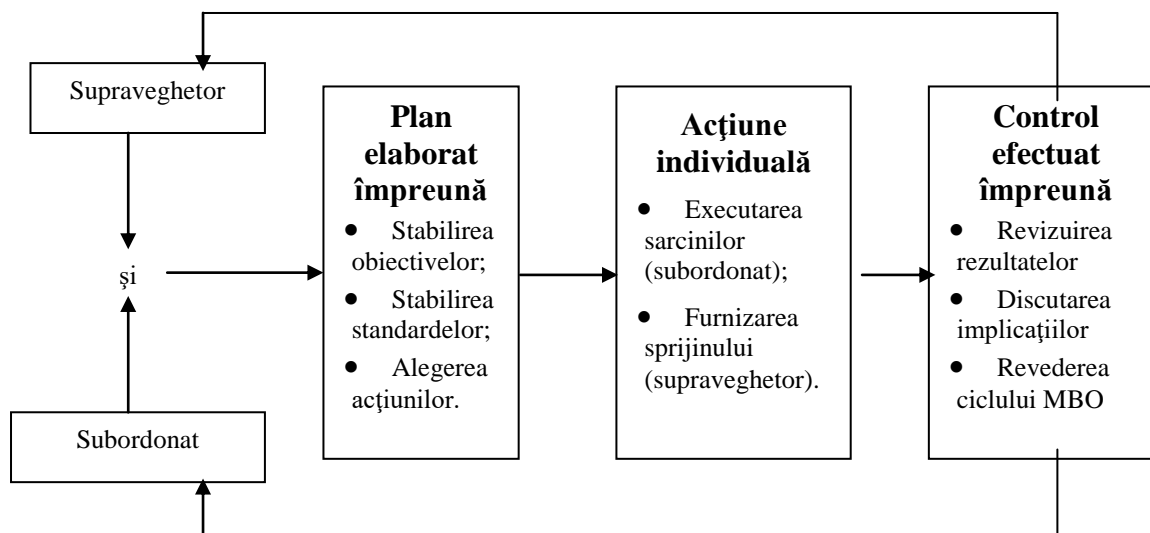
Supraveghetor

şi

Subordonat

**Plan elaborat împreună**

- Stabilirea obiectivelor;
- Stabilirea standardelor;
- Alegerea acţiunilor.

**Acţiune individuală**

- Executarea sarcinilor (subordonat);
- Furnizarea sprijinului (supraveghetor).

**Control efectuat împreună**

- Revizuirea rezultatelor
- Discutarea implicaţiilor
- Revederea ciclului MBO